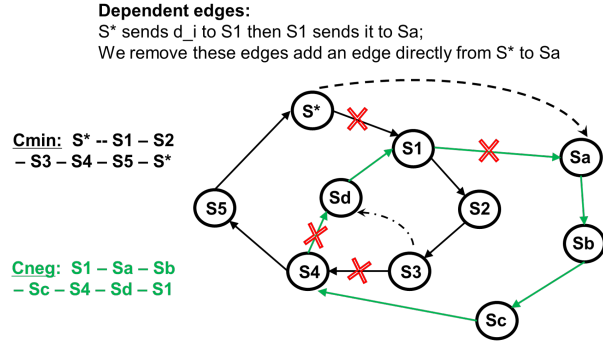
**Dependent edges:**
S* sends d_i to S1 then S1 sends it to Sa;
We remove these edges add an edge directly from S* to Sa

Cmin: S* -- S1 – S2 – S3 – S4 – S5 – S*

Cneg: S1 – Sa – Sb – Sc – S4 – Sd – S1

S*
S1
Sa
S5
Sd
S2
Sb
S4
S3
Sc